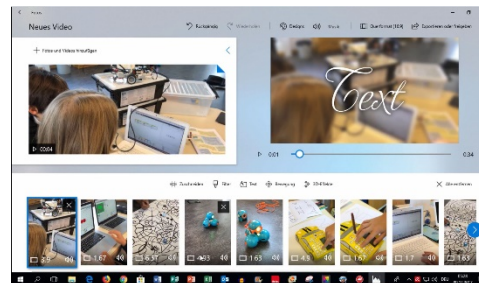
Neues Video

Rückgängig

Design

Musik

Querformat (16:9)

Exportieren oder Teilen

+ Fotos und Videos hinzufügen

0:04

Text

0:01

0:34

Zuschneiden

Filter

Text

Bewegung

3D-Effekte

Alle entfernen

3.9

1.67

6.37

3.0

1.63

4.5

1.67

1.7

1.63